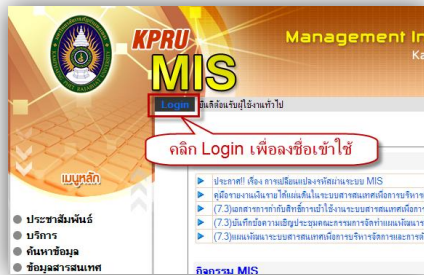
KPRU
MIS
Management In
Ka
Login
ยินดีต้อนรับผู้ใช้งานทั่วไป
คลิก Login เพื่อลงชื่อเข้าใช้
เมนูหลัก
ประชาสัมพันธ์
บริการ
ค้นหาข้อมูล
ข้อมูลสารสนเทศ
ประกาศ!! เรื่อง การเปลี่ยนแปลงรหัสผ่านระบบ MIS
คู่มือรายงานเงินรายได้แผ่นดินในระบบสารสนเทศเพื่อการบริหาร
(7.3)เอกสารการกำหนดสิทธิ์การเข้าใช้งานระบบสารสนเทศเพื่อการ
(7.3)บันทึกข้อความเชิญประชุมคณะกรรมการจัดการแผนพัฒนาระ
(7.3)แผนพัฒนาระบบสารสนเทศเพื่อการบริหารจัดการและการตั
กิจกรรม MIS